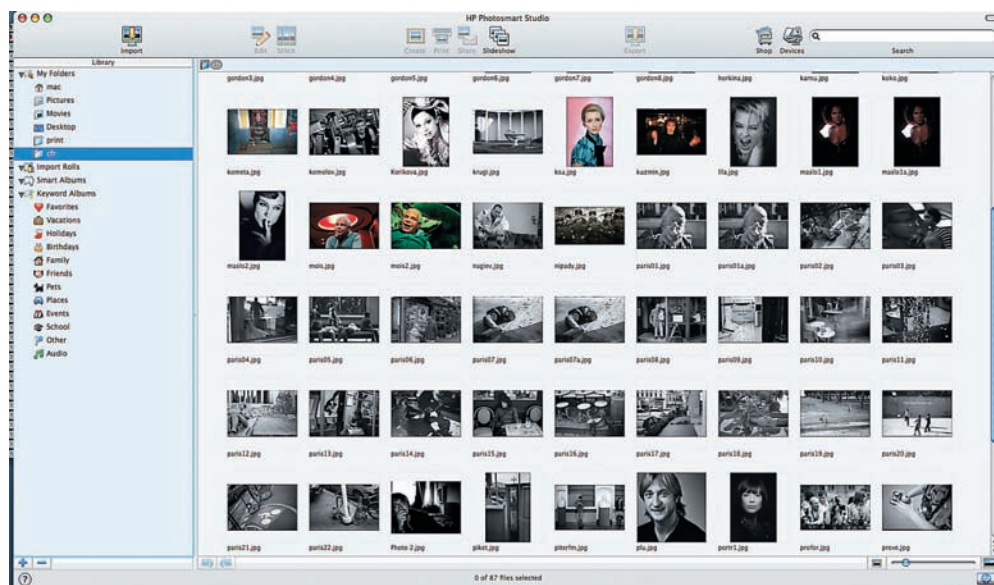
HP Photosmart Studio

Import
Edit
Stack
Create
Print
Share
Slideshow
Export
Shop
Devices
Search

Library
My Folders
mac
Pictures
Movies
Desktop
print
clr
Import Rolls
Smart Albums
Keyword Albums
Favorites
Vacations
Holidays
Birthdays
Family
Friends
Pets
Places
Events
School
Other
Audio

gordon3.jpg
gordon4.jpg
gordon5.jpg
gordon6.jpg
gordon7.jpg
gordon8.jpg
horkina.jpg
karnu.jpg
koko.jpg

kometa.jpg
komolov.jpg
Korikova.jpg
krugi.jpg
ksa.jpg
kuzmin.jpg
lla.jpg
maslo1.jpg
maslo1a.jpg

maslo2.jpg
mois.jpg
mois2.jpg
nagiev.jpg
nipady.jpg
paris01.jpg
paris01a.jpg
paris02.jpg
paris03.jpg

paris04.jpg
paris05.jpg
paris06.jpg
paris07.jpg
paris07a.jpg
paris08.jpg
paris09.jpg
paris10.jpg
paris11.jpg

paris12.jpg
paris13.jpg
paris14.jpg
paris15.jpg
paris16.jpg
paris17.jpg
paris18.jpg
paris19.jpg
paris20.jpg

paris21.jpg
paris22.jpg
Photo 2.jpg
piket.jpg
piterfm.jpg
plu.jpg
portr1.jpg
profor.jpg
prove.jpg

0 of 87 files selected